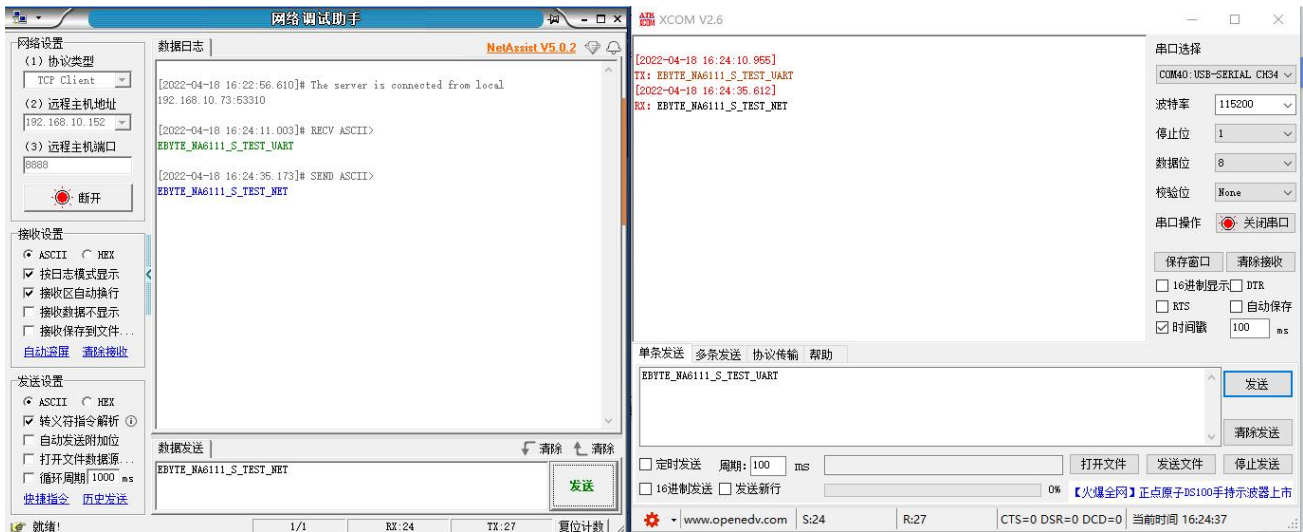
网络调试助手

网络设置
(1) 协议类型
TCP Client
(2) 远程主机地址
192.168.10.152
(3) 远程主机端口
8888
断开

接收设置
ASCII HEX
按日志模式显示
接收区自动换行
接收数据不显示
接收保存到文件...
自动滚屏 清除接收

发送设置
ASCII HEX
转义符指令解析
自动发送附加位
打开文件数据源...
循环周期 1000 ms
快捷指令 历史发送

数据日志
NetAssist V5.0.2

[2022-04-18 16:22:56.610]# The server is connected from local 192.168.10.73:53310

[2022-04-18 16:24:11.003]# RECV ASCII>
EBYTE_NA6111_S_TEST_UART

[2022-04-18 16:24:35.173]# SEND ASCII>
EBYTE_NA6111_S_TEST_NET

数据发送
清除 清除
EBYTE_NA6111_S_TEST_NET
发送

就绪! 1/1 RX:24 TX:27 复位计数

XCOM V2.6

[2022-04-18 16:24:10.955]
TX: EBYTE_NA6111_S_TEST_UART
[2022-04-18 16:24:35.612]
RX: EBYTE_NA6111_S_TEST_NET

串口选择
COM40:USB-SERIAL CH34
波特率 115200
停止位 1
数据位 8
校验位 None
串口操作 关闭串口
保存窗口 清除接收
16进制显示 DTR
RTS 自动保存
时间戳 100 ms

单条发送 多条发送 协议传输 帮助
EBYTE_NA6111_S_TEST_UART
发送
清除发送
定时发送 周期: 100 ms
打开文件 发送文件 停止发送
16进制发送 发送新行
0% 【火爆全网】正点原子DS100手持示波器上市
www.openedv.com S:24 R:27 CTS=0 DSR=0 DCD=0 当前时间 16:24:37